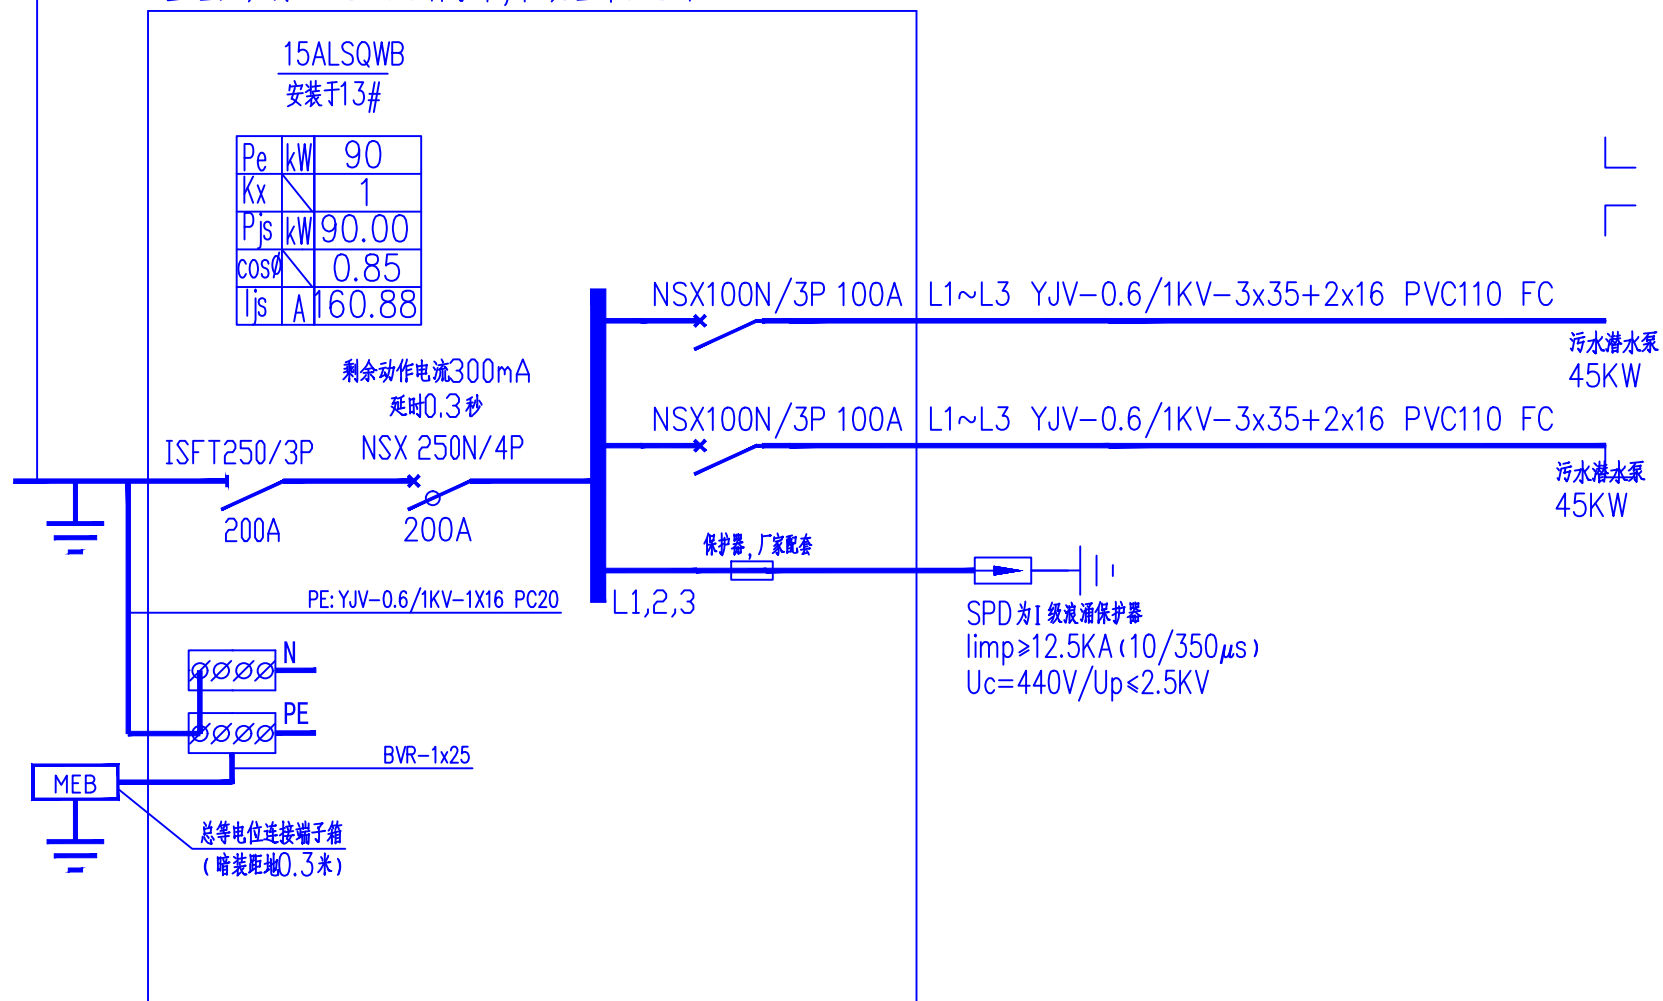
15ALSQWB
安装于13#

| Pe | kW | 90 |
|---|---|---|
| Kx | \ | 1 |
| Pjs | kW | 90.00 |
| cosØ | \ | 0.85 |
| Ijs | A | 160.88 |

剩余动作电流300mA
延时0.3秒

ISFT250/3P
200A

NSX 250N/4P
200A

NSX100N/3P 100A L1~L3 YJV-0.6/1KV-3x35+2x16 PVC110 FC
污水潜水泵
45KW

NSX100N/3P 100A L1~L3 YJV-0.6/1KV-3x35+2x16 PVC110 FC
污水潜水泵
45KW

保护器，厂家配套

L1,2,3

PE: YJV-0.6/1KV-1X16 PC20

SPD为I级浪涌保护器
Iimp≥12.5KA(10/350μs)
Uc=440V/Up≤2.5KV

N
PE
BVR-1x25
MEB

总等电位连接端子箱
(暗装距地0.3米)